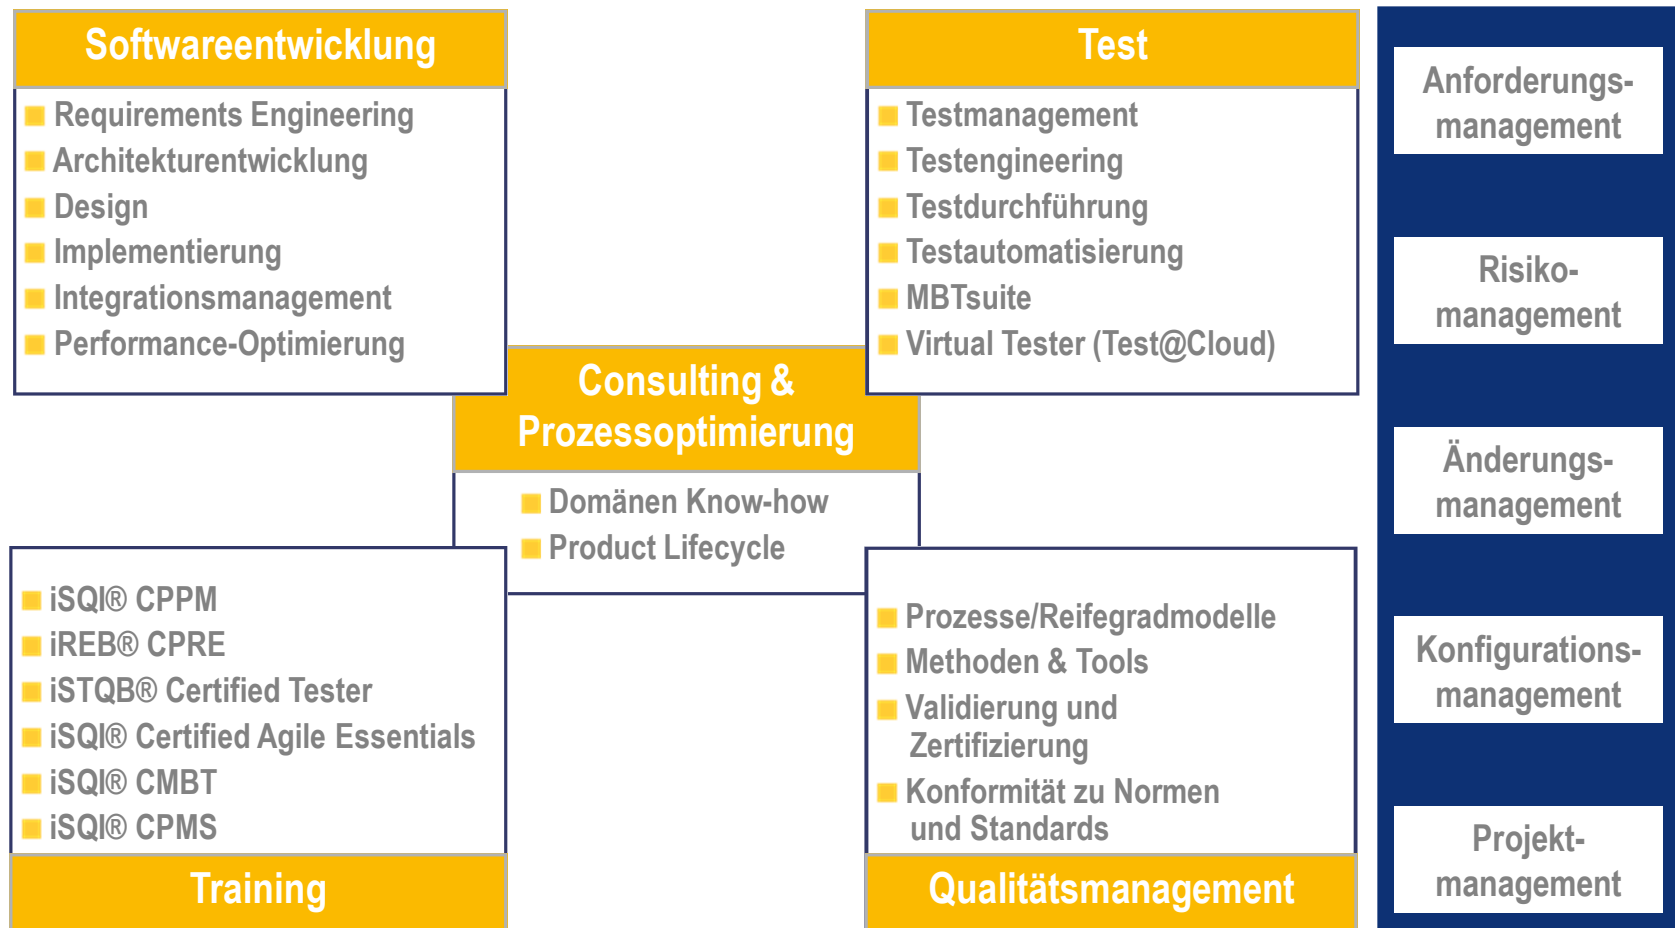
Softwareentwicklung

Requirements Engineering
Architekturentwicklung
Design
Implementierung
Integrationsmanagement
Performance-Optimierung

Test

Testmanagement
Testengineering
Testdurchführung
Testautomatisierung
MBTsuite
Virtual Tester (Test@Cloud)

Consulting & Prozessoptimierung

Domänen Know-how
Product Lifecycle

iSQI® CPPM
iREB® CPRE
iSTQB® Certified Tester
iSQI® Certified Agile Essentials
iSQI® CMBT
iSQI® CPMS

Training

Prozesse/Reifegradmodelle
Methoden & Tools
Validierung und Zertifizierung
Konformität zu Normen und Standards

Qualitätsmanagement

Anforderungs-management

Risiko-management

Änderungs-management

Konfigurations-management

Projekt-management